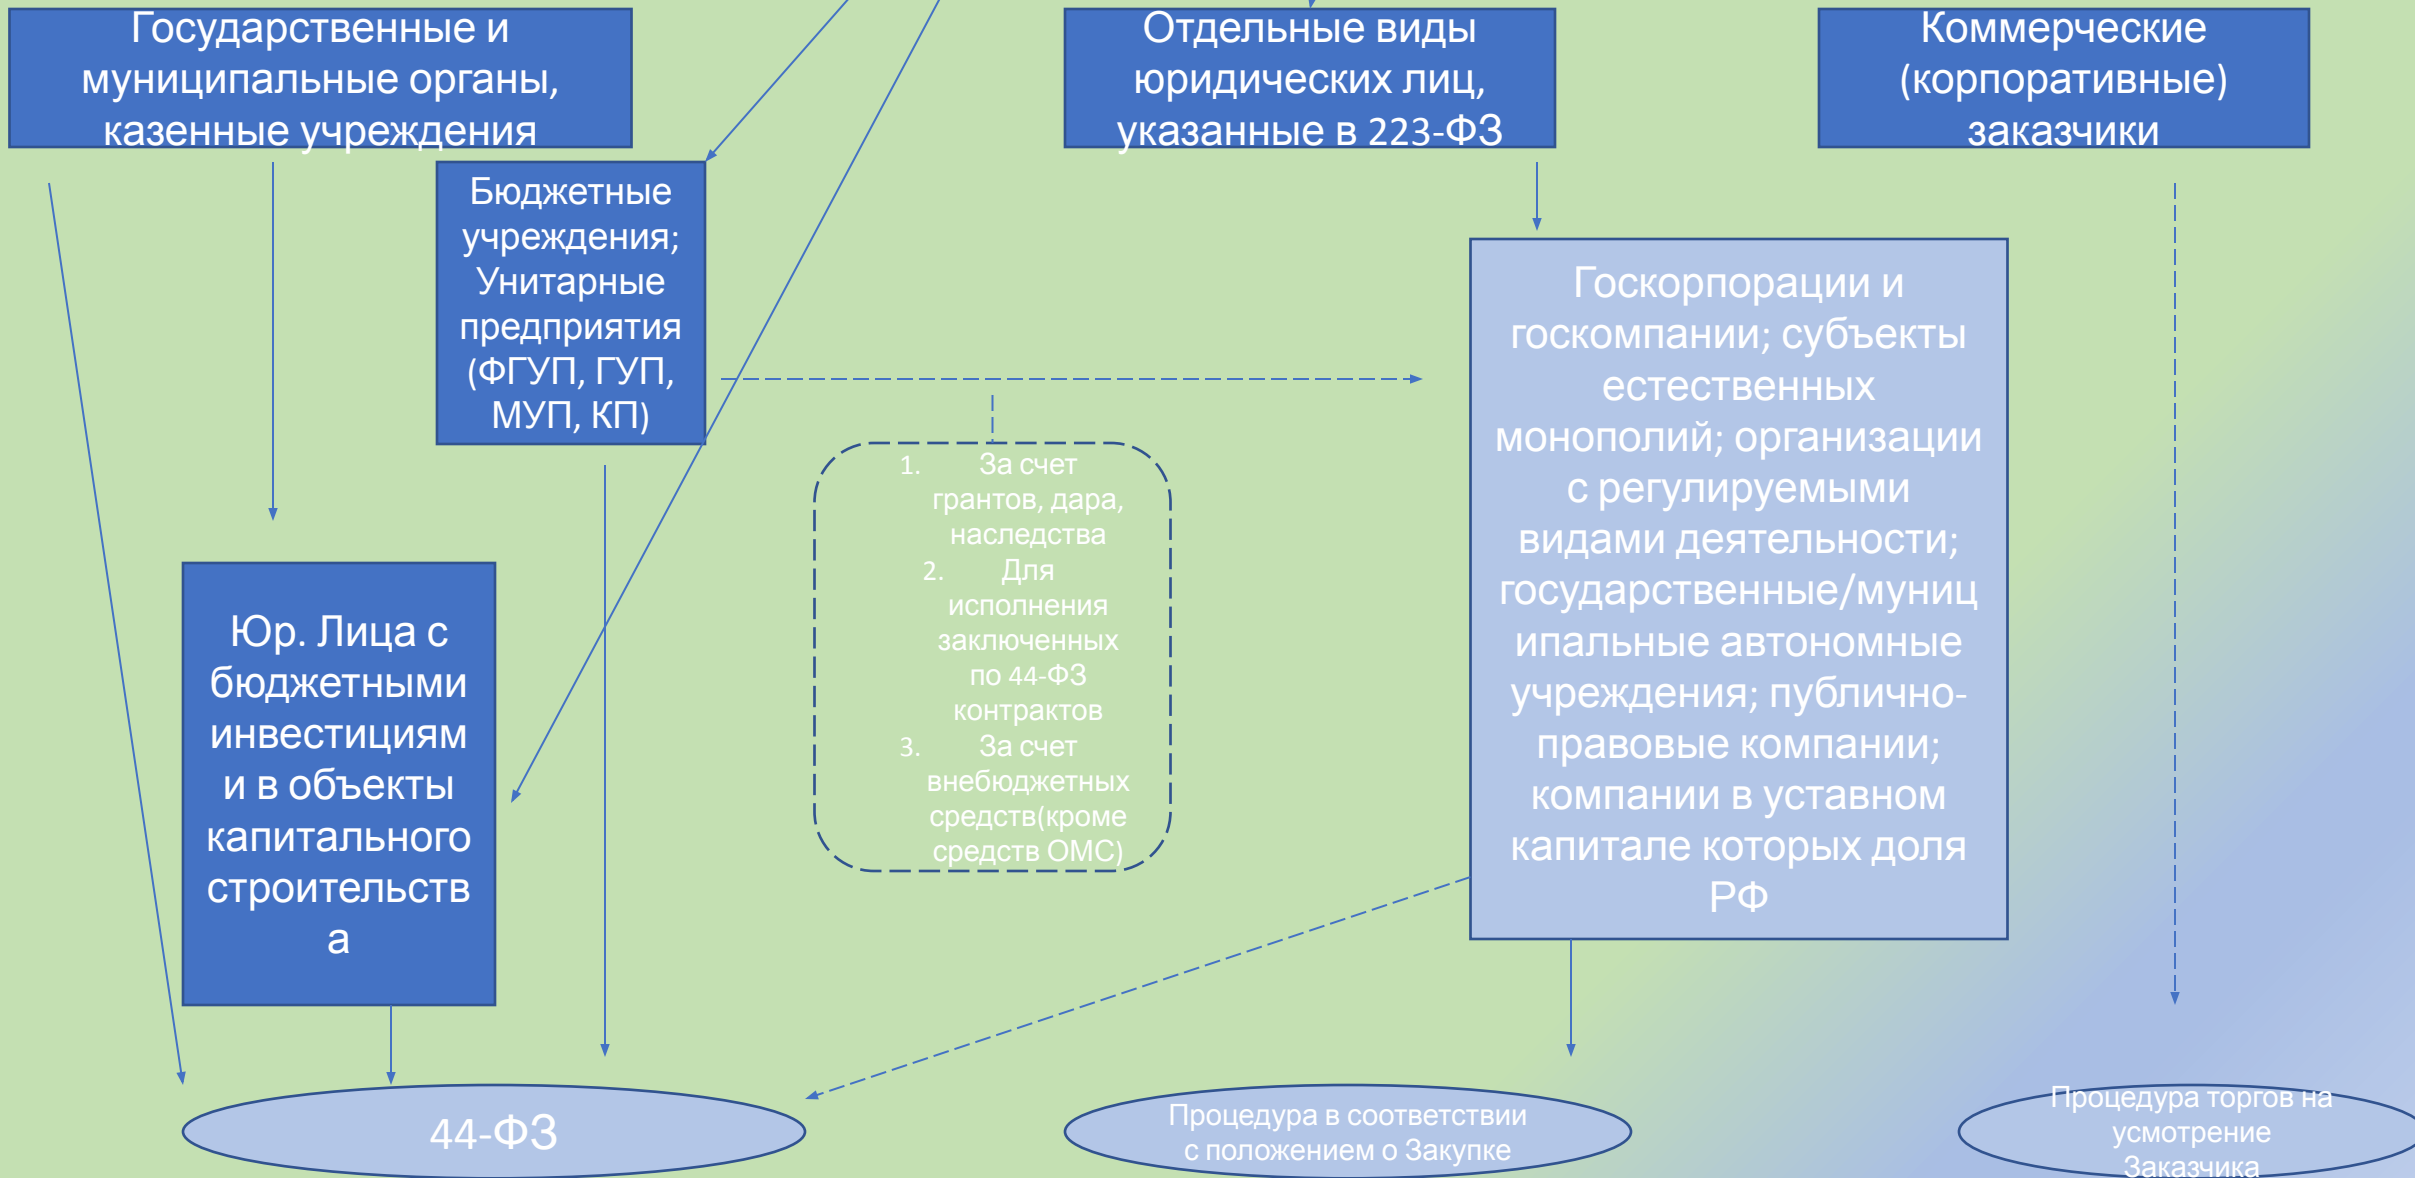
Государственные и муниципальные органы, казенные учреждения

Отдельные виды юридических лиц, указанные в 223-ФЗ

Коммерческие (корпоративные) заказчики

Бюджетные учреждения; Унитарные предприятия (ФГУП, ГУП, МУП, КП)

Госкорпорации и госкомпании; субъекты естественных монополий; организации с регулируемыми видами деятельности; государственные/муниципальные автономные учреждения; публично-правовые компании; компании в уставном капитале которых доля РФ

1. За счет грантов, дара, наследства
2. Для исполнения заключенных по 44-ФЗ контрактов
3. За счет внебюджетных средств(кроме средств ОМС)

Юр. Лица с бюджетными инвестициям и в объекты капитального строительства

44-ФЗ

Процедура в соответствии с положением о Закупке

Процедура торгов на усмотрение Заказчика